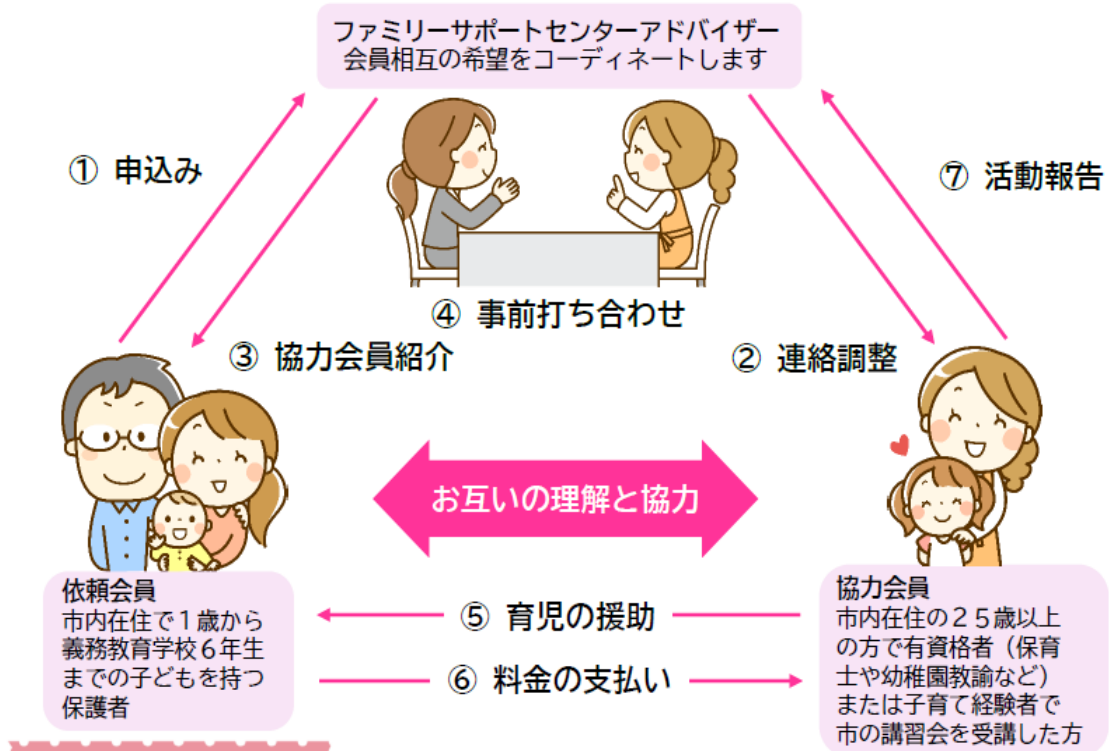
ファミリーサポートセンターアドバイザー
会員相互の希望をコーディネートします

① 申込み

⑦ 活動報告

④ 事前打ち合わせ

③ 協力会員紹介

② 連絡調整

お互いの理解と協力

依頼会員
市内在住で１歳から義務教育学校６年生までの子どもを持つ保護者

⑤ 育児の援助

⑥ 料金の支払い

協力会員
市内在住の２５歳以上の方で有資格者（保育士や幼稚園教諭など）または子育て経験者で市の講習会を受講した方